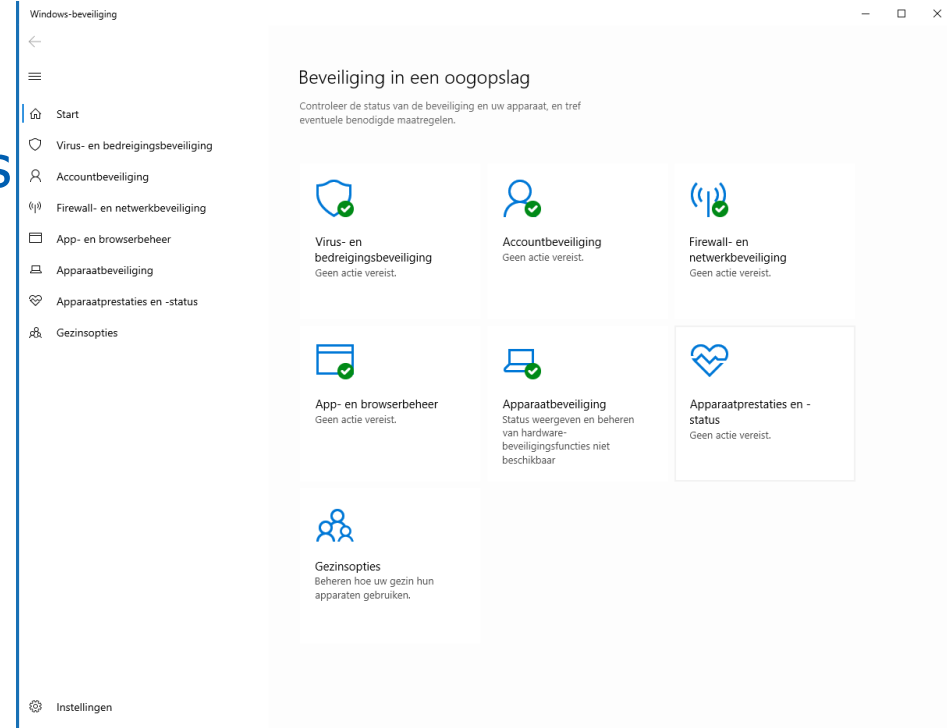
Windows-beveiliging

Start
Virus- en bedreigingsbeveiliging
Accountbeveiliging
Firewall- en netwerkbeveiliging
App- en browserbeheer
Apparaatbeveiliging
Apparaatprestaties en -status
Gezinsopties

Instellingen

Beveiliging in een oogopslag

Controleer de status van de beveiliging en uw apparaat, en tref eventuele benodigde maatregelen.

Virus- en bedreigingsbeveiliging
Geen actie vereist.

Accountbeveiliging
Geen actie vereist.

Firewall- en netwerkbeveiliging
Geen actie vereist.

App- en browserbeheer
Geen actie vereist.

Apparaatbeveiliging
Status weergeven en beheren van hardwarebeveiligingsfuncties niet beschikbaar

Apparaatprestaties en -status
Geen actie vereist.

Gezinsopties
Beheren hoe uw gezin hun apparaten gebruiken.